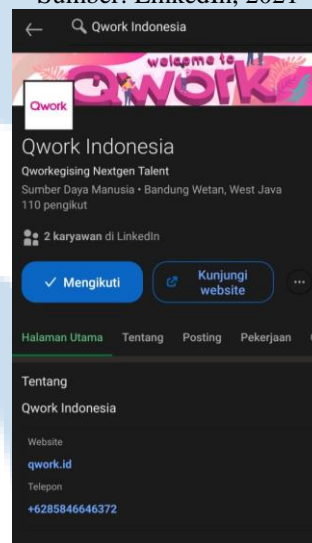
Sumber: LinkedIn, 2024

Qwork Indonesia

welcome to Qwork

Qwork

Qwork Indonesia

Qworkegising Nextgen Talent

Sumber Daya Manusia • Bandung Wetan, West Java

110 pengikut

2 karyawan di LinkedIn

✓ Mengikuti

Kunjungi website

...

Halaman Utama Tentang Posting Pekerjaan

Tentang

Qwork Indonesia

Website

qwork.id

Telepon

+6285846646372